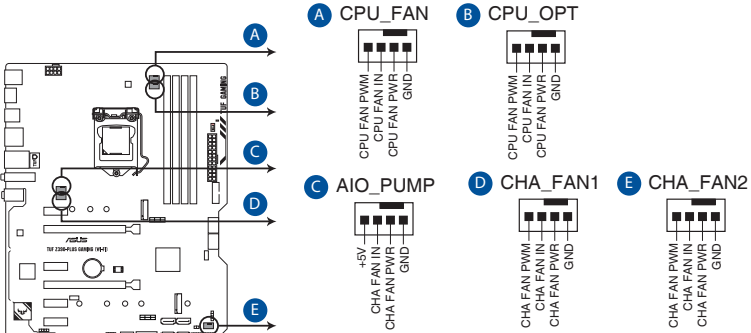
A
B
C
D
E

TUF GAMING
TUF Z390-PLUS GAMING (WI-FI)

A CPU_FAN
CPU FAN PWM
CPU FAN IN
CPU FAN PWR
GND

B CPU_OPT
CPU FAN PWM
CPU FAN IN
CPU FAN PWR
GND

C AIO_PUMP
+5V
CHA FAN IN
CHA FAN PWR
GND

D CHA_FAN1
CHA FAN PWM
CHA FAN IN
CHA FAN PWR
GND

E CHA_FAN2
CHA FAN PWM
CHA FAN IN
CHA FAN PWR
GND